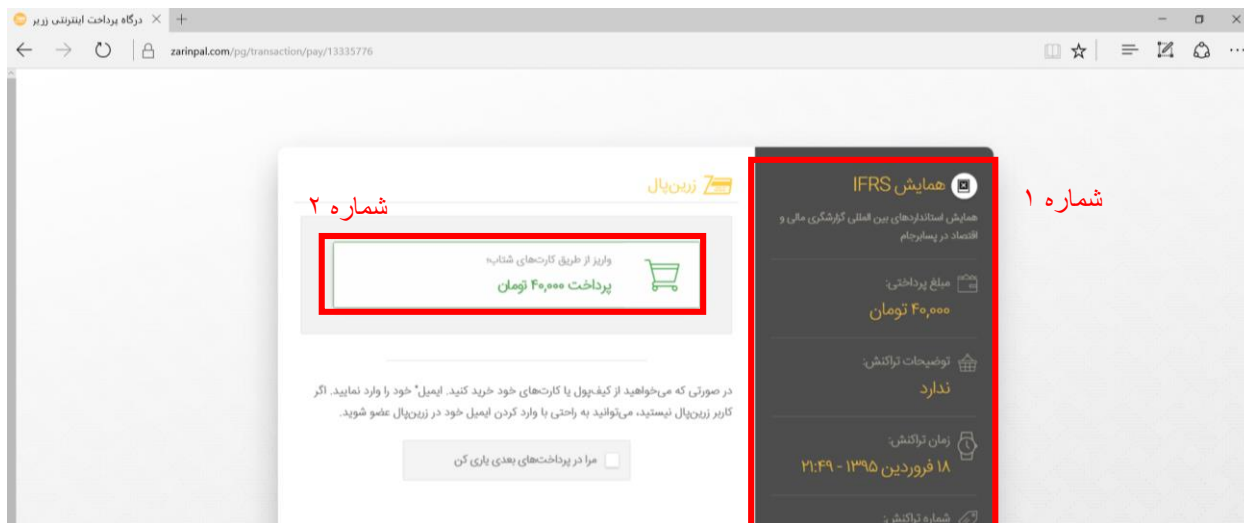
درگاه پرداخت اینترنتی زرین
zarinpal.com/pg/transaction/pay/13335776

همایش IFRS
همایش استانداردهای بین المللی گزارشگری مالی و اقتصاد در پسابرجام

مبلغ پرداختی:
۴۰,۰۰۰ تومان

توضیحات تراکنش:
ندارد

زمان تراکنش:
۱۸ فروردین ۱۳۹۵ - ۲۱:۴۹

شماره تراکنش:

شماره ۱

زرین‌پال

شماره ۲

واریز از طریق کارت‌های شتاب
پرداخت ۴۰,۰۰۰ تومان

در صورتی که می‌خواهید از کیف‌پول یا کارت‌های خود خرید کنید، ایمیل* خود را وارد نمایید. اگر کاربر زرین‌پال نیستید، می‌توانید به راحتی با وارد کردن ایمیل خود در زرین‌پال عضو شوید.

مرا در پرداخت‌های بعدی یاری کن